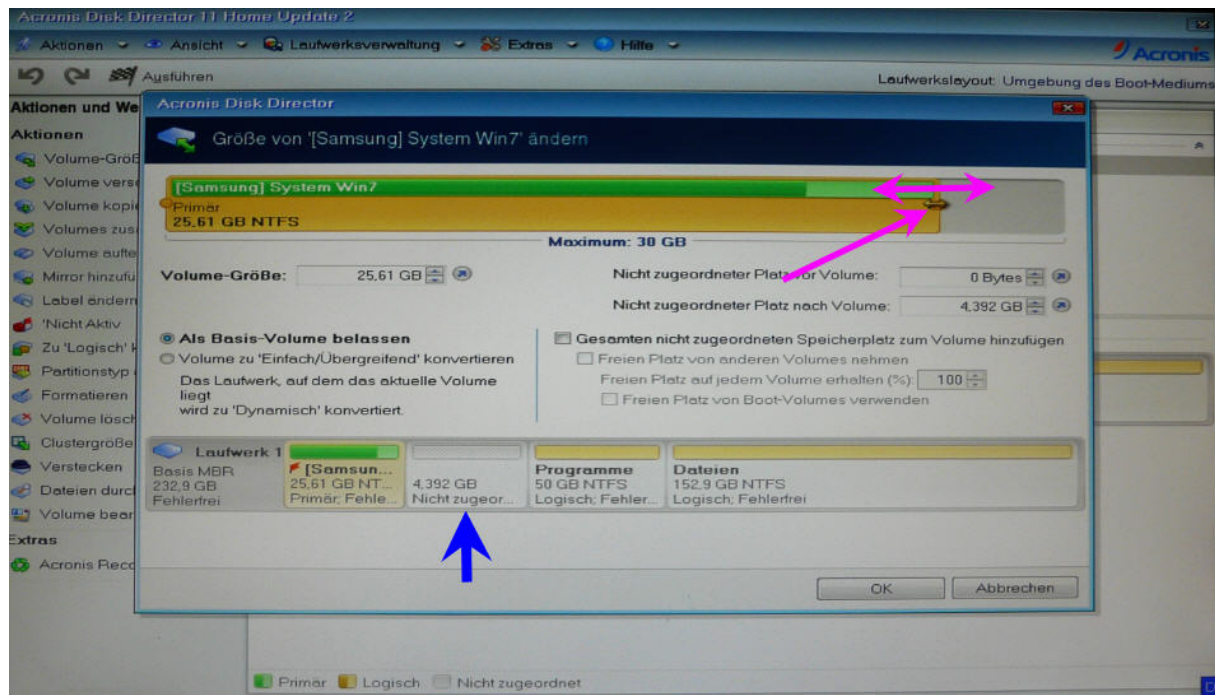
Acronis Disk Director 11 Home Update 2

Aktionen ▾ Ansicht ▾ Laufwerksverwaltung ▾ Extras ▾ Hilfe ▾

Acronis

Ausführen

Laufwerkslayout: Umgebung des Boot-Mediums

Aktionen und We

Aktionen

Volume-Größ

Volume vers

Volume kopi

Volumes zus

Volume aufte

Mirror hinzufü

Label ändern

'Nicht Aktiv

Zu 'Logisch' k

Partitionstyp

Formatieren

Volume lösch

Clustergröße

Verstecken

Dateien durc

Volume bear

Extras

Acronis Reco

Acronis Disk Director

Größe von '[Samsung] System Win7' ändern

[Samsung] System Win7
Primär
25,61 GB NTFS

Maximum: 30 GB

Volume-Größe: 25,61 GB

Nicht zugeordneter Platz vor Volume: 0 Bytes

Nicht zugeordneter Platz nach Volume: 4,392 GB

Als Basis-Volume belassen

Volume zu 'Einfach/Übergreifend' konvertieren

Das Laufwerk, auf dem das aktuelle Volume liegt wird zu 'Dynamisch' konvertiert.

Gesamten nicht zugeordneten Speicherplatz zum Volume hinzufügen

Freien Platz von anderen Volumes nehmen

Freien Platz auf jedem Volume erhalten (%): 100

Freien Platz von Boot-Volumes verwenden

| Laufwerk 1 Basis MBR 232,9 GB Fehlerfrei | [Samsun... 25,61 GB NT... Primär; Fehle... | 4,392 GB Nicht zugeor... | Programme 50 GB NTFS Logisch; Fehler... | Dateien 152,9 GB NTFS Logisch; Fehlerfrei |
|---|---|---|---|---|

OK Abbrechen

Primär Logisch Nicht zugeordnet